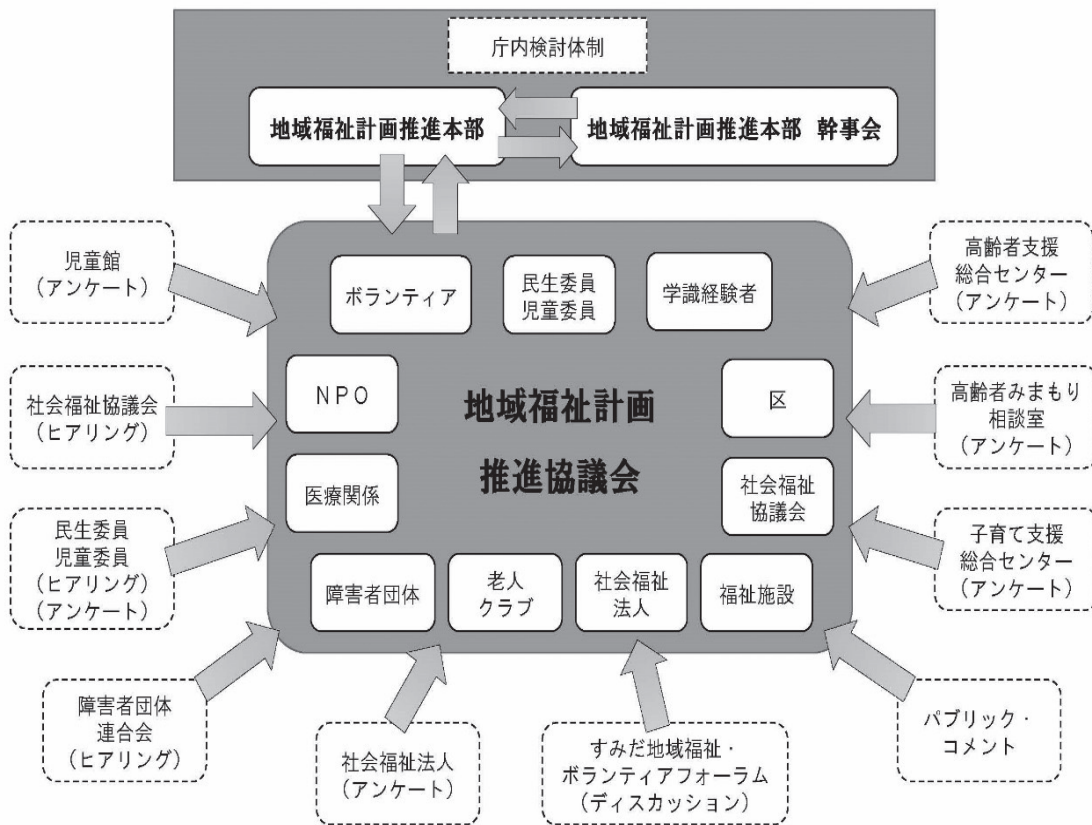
庁内検討体制

地域福祉計画推進本部

地域福祉計画推進本部 幹事会

児童館
（アンケート）

ボランティア

民生委員
児童委員

学識経験者

高齢者支援
総合センター
（アンケート）

社会福祉協議会
（ヒアリング）

NPO

地域福祉計画
推進協議会

区

高齢者みまもり
相談室
（アンケート）

医療関係

社会福祉
協議会

民生委員
児童委員
（ヒアリング）
（アンケート）

障害者団体

老人
クラブ

社会福祉
法人

福祉施設

子育て支援
総合センター
（アンケート）

障害者団体
連合会
（ヒアリング）

社会福祉法人
（アンケート）

すみだ地域福祉・
ボランティアフォーラム
（ディスカッション）

パブリック・
コメント